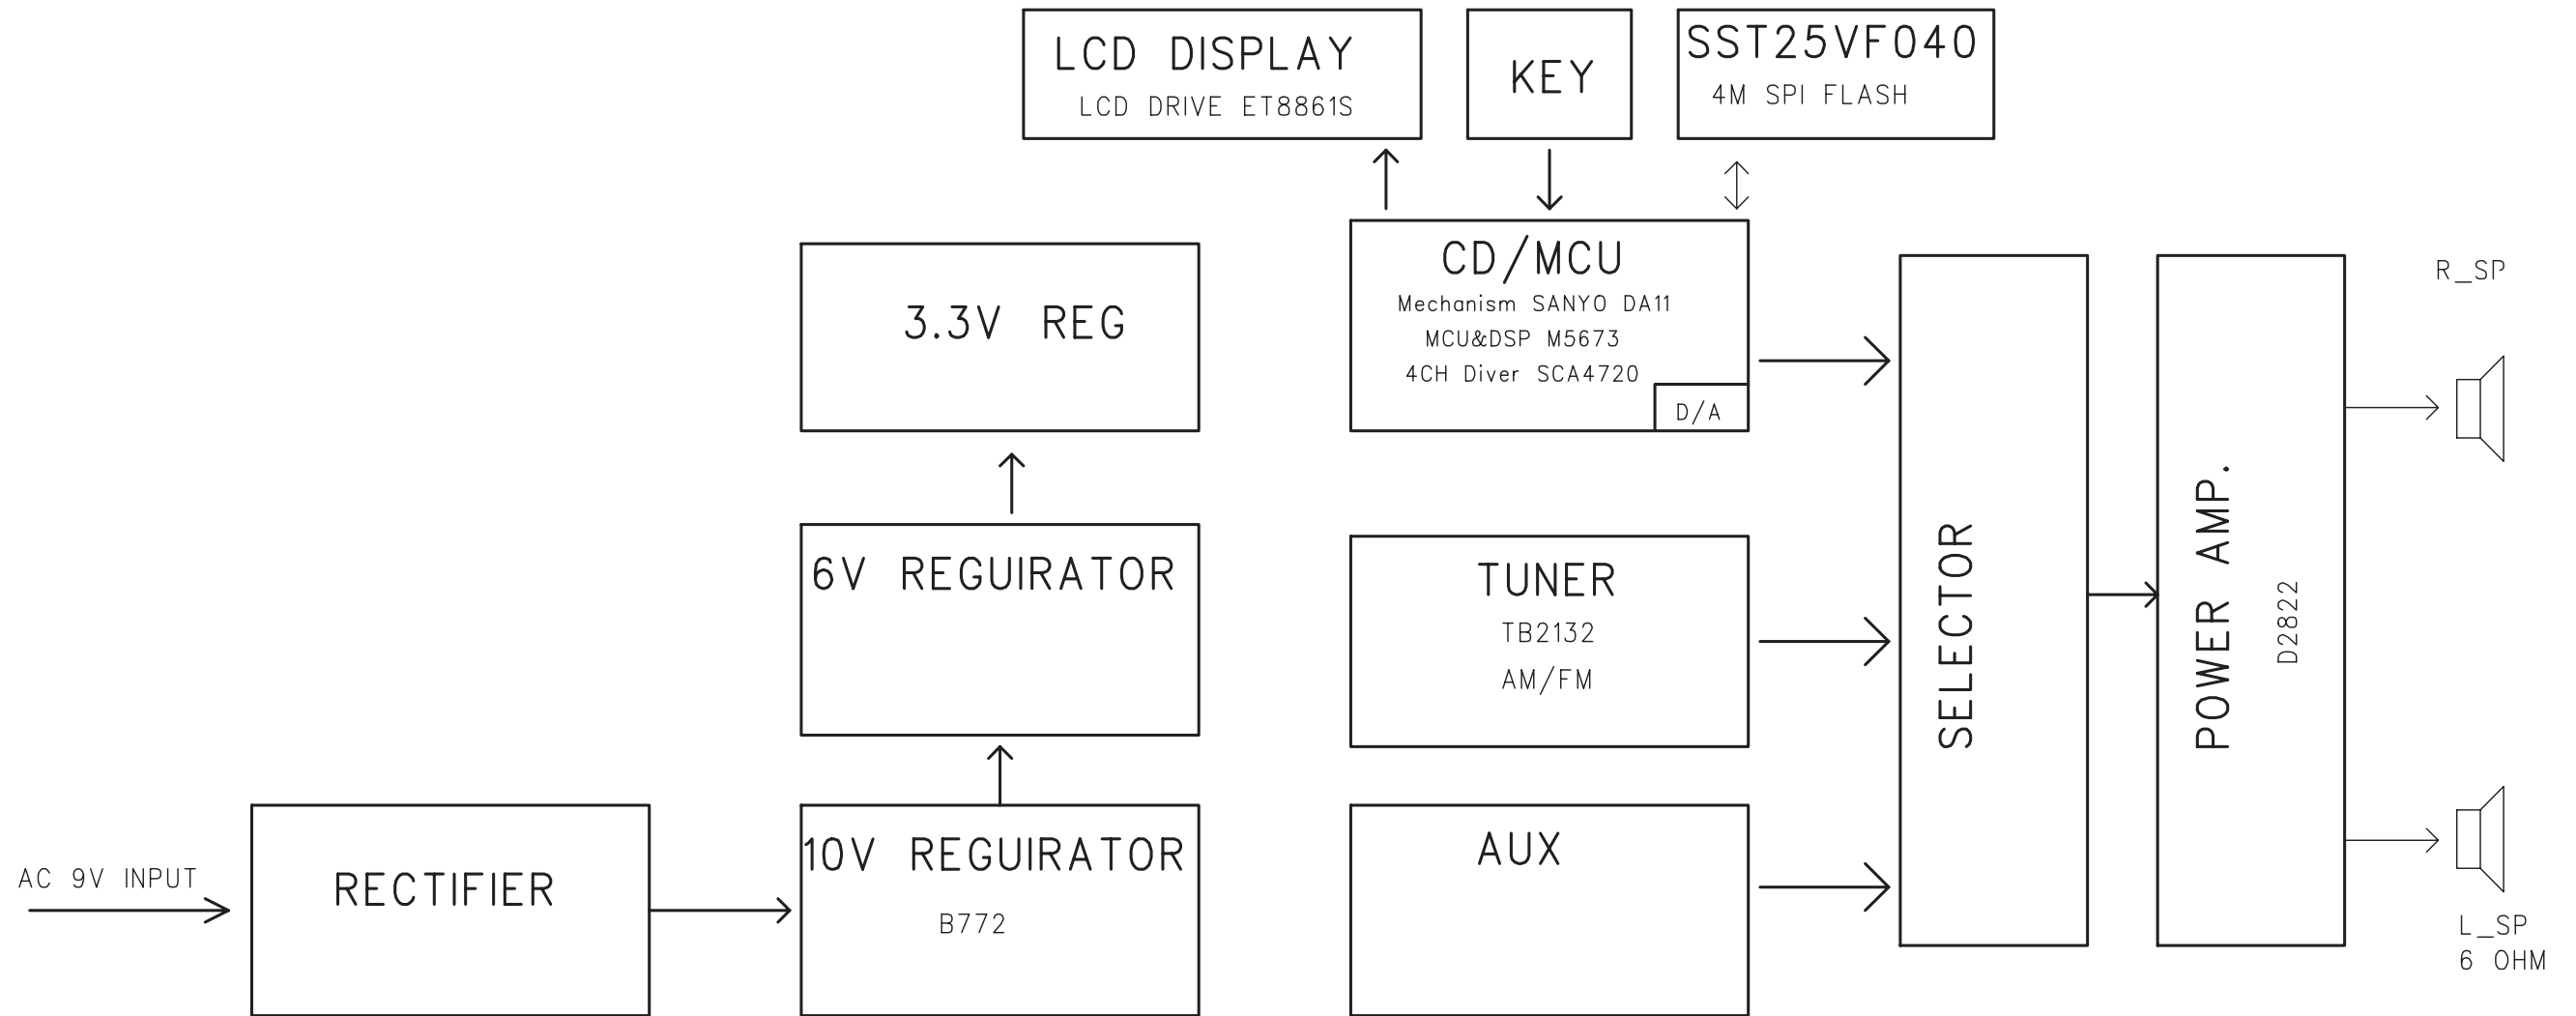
LCD DISPLAY
LCD DRIVE ET8861S

KEY

SST25VF040
4M SPI FLASH

3.3V REG

CD/MCU
Mechanism SANYO DA11
MCU&DSP M5673
4CH Diver SCA4720
D/A

R_SP

SELECTOR

POWER AMP.
D2822

6V REGUIRATOR

TUNER
TB2132
AM/FM

AC 9V INPUT

RECTIFIER

10V REGUIRATOR
B772

AUX

L_SP
6 OHM